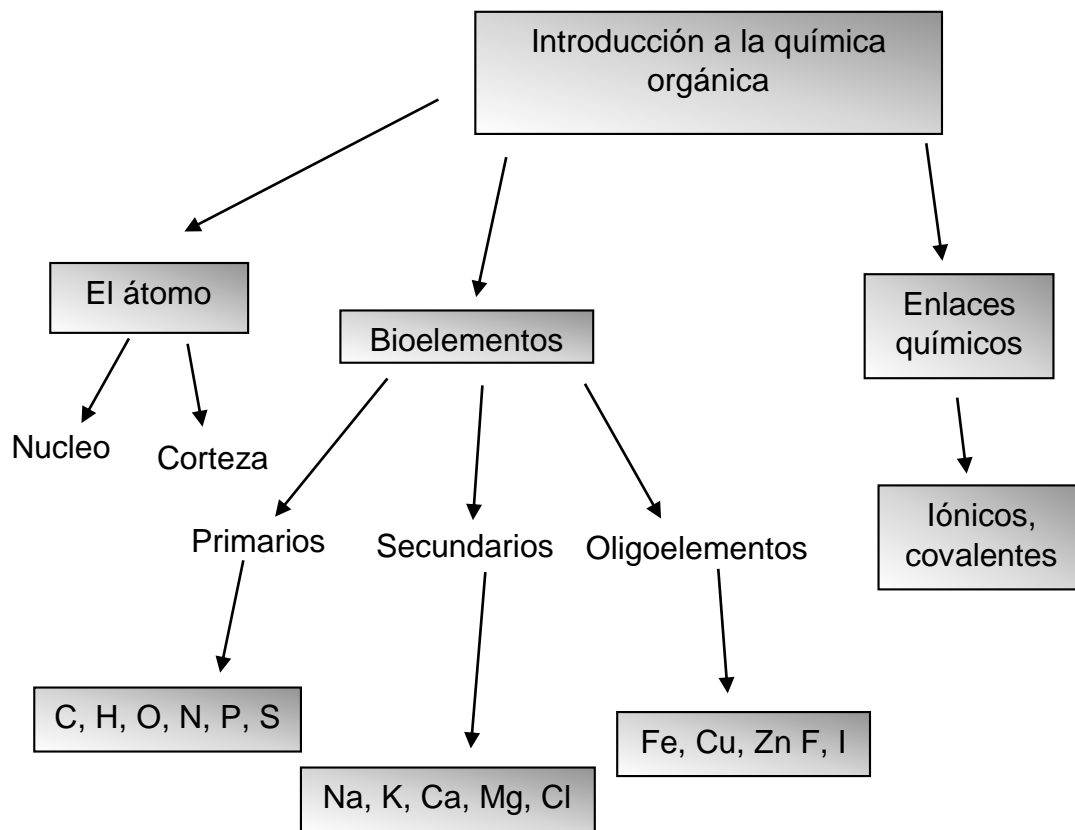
Introducción a la química orgánica

El átomo

Nucleo

Corteza

Bioelementos

Primarios

C, H, O, N, P, S

Secundarios

Na, K, Ca, Mg, Cl

Oligoelementos

Fe, Cu, Zn F, I

Enlaces químicos

Iónicos, covalentes